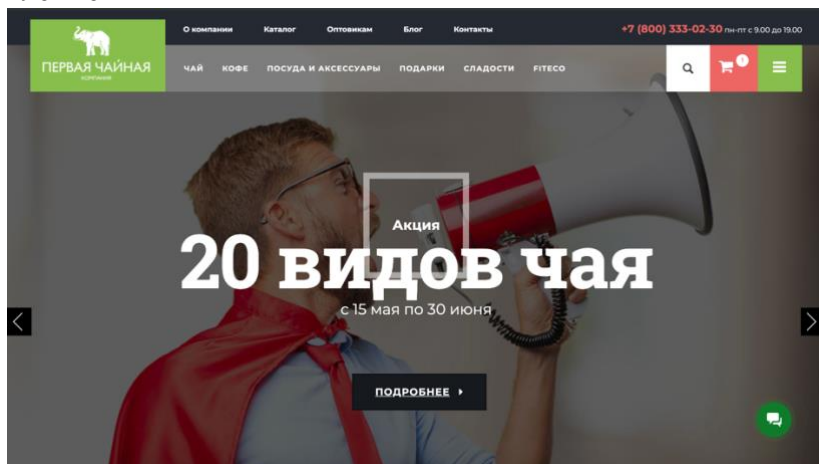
ПЕРВАЯ ЧАЙНАЯ
КОМПАНИЯ

О компании Каталог Оптовикам Блог Контакты

+7 (800) 333-02-30 пн-пт с 9.00 до 19.00

ЧАЙ КОФЕ ПОСУДА И АКСЕССУАРЫ ПОДАРКИ СЛАДОСТИ FITECO

0

Акция
20 видов чая
с 15 мая по 30 июня

ПОДРОБНЕЕ ▸